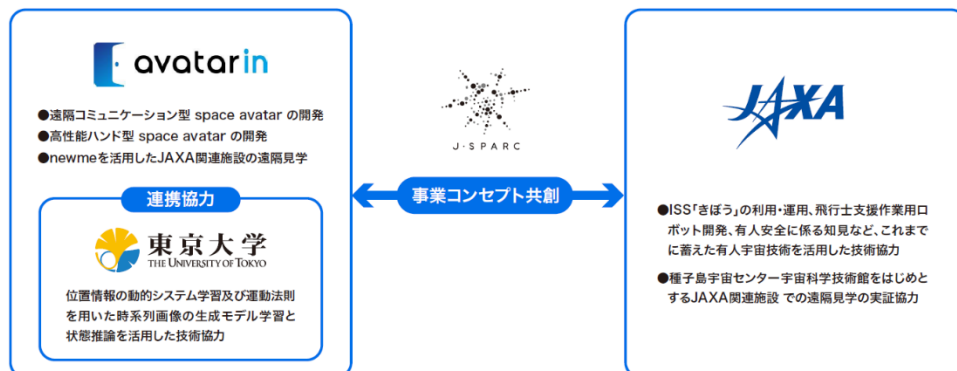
avatarin

●遠隔コミュニケーション型 space avatar の開発
●高性能ハンド型 space avatar の開発
●newmeを活用したJAXA関連施設の遠隔見学

連携協力

東京大学
THE UNIVERSITY OF TOKYO

位置情報の動的システム学習及び運動法則を用いた時系列画像の生成モデル学習と状態推論を活用した技術協力

J·SPARC

事業コンセプト共創

JAXA

●ISS「きぼう」の利用・運用、飛行士支援作業用ロボット開発、有人安全に係る知見など、これまでに蓄えた有人宇宙技術を活用した技術協力

●種子島宇宙センター宇宙科学技術館をはじめとするJAXA関連施設 での遠隔見学の実証協力